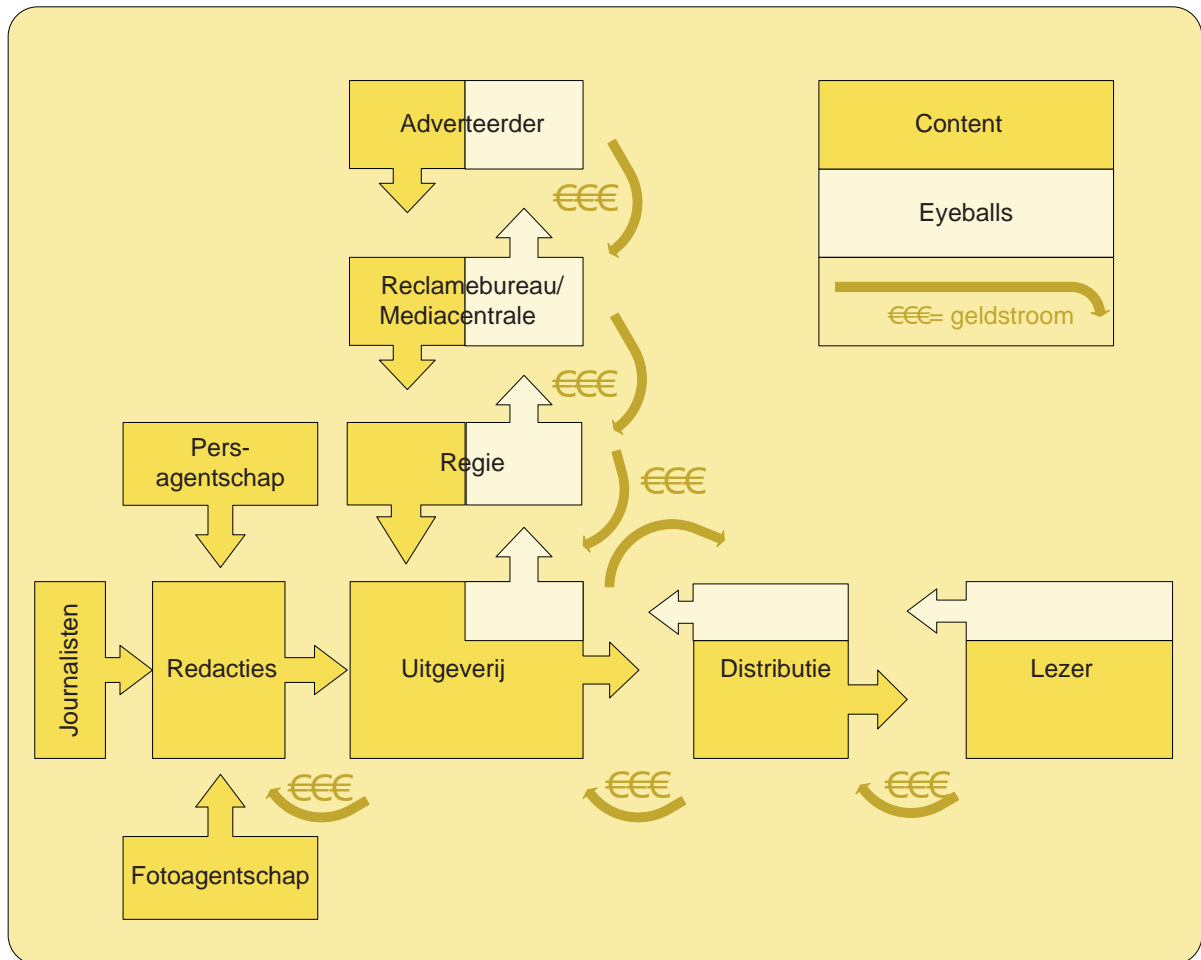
Adverteerder

Content

Eyeballs

€€€= geldstroom

€€€

Reclamebureau/ Mediacentrale

€€€

Pers-agentschap

Regie

€€€

Journalisten

Redacties

Uitgeverij

Distributie

Lezer

€€€

€€€

€€€

Fotoagentschap